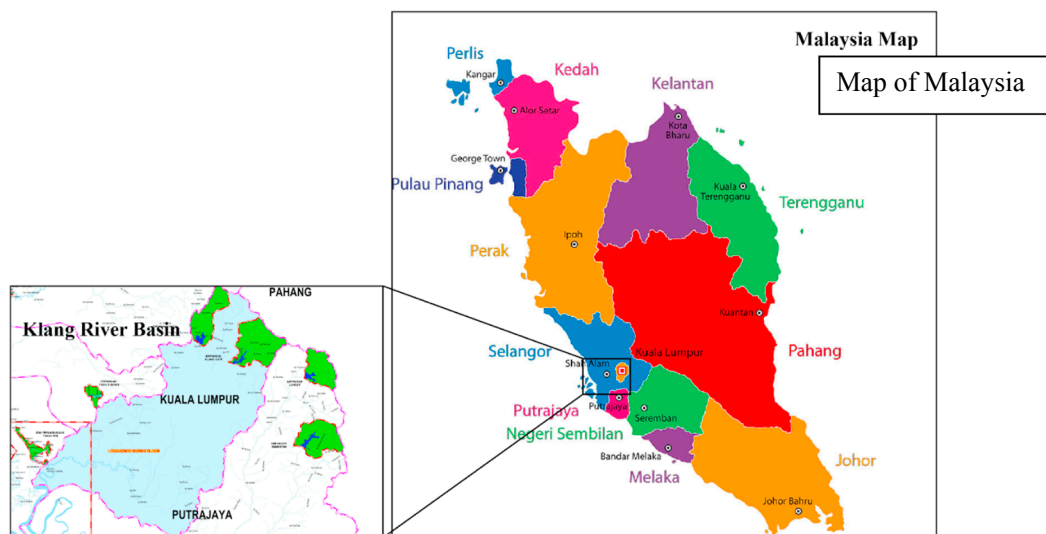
Malaysia Map

Map of Malaysia

Perlis
Kangar
Kedah
Alor Setar
Kelantan
Kota Bharu
George Town
Pulau Pinang
Kuala Terengganu
Terengganu
Ipoh
Perak
Kuantan
Selangor
Shah Alam
Kuala Lumpur
Pahang
Putrajaya
Putrajaya
Seremban
Negeri Sembilan
Bandar Melaka
Melaka
Johor
Johor Bahru

PAHANG
Klang River Basin
KUALA LUMPUR
PUTRAJAYA